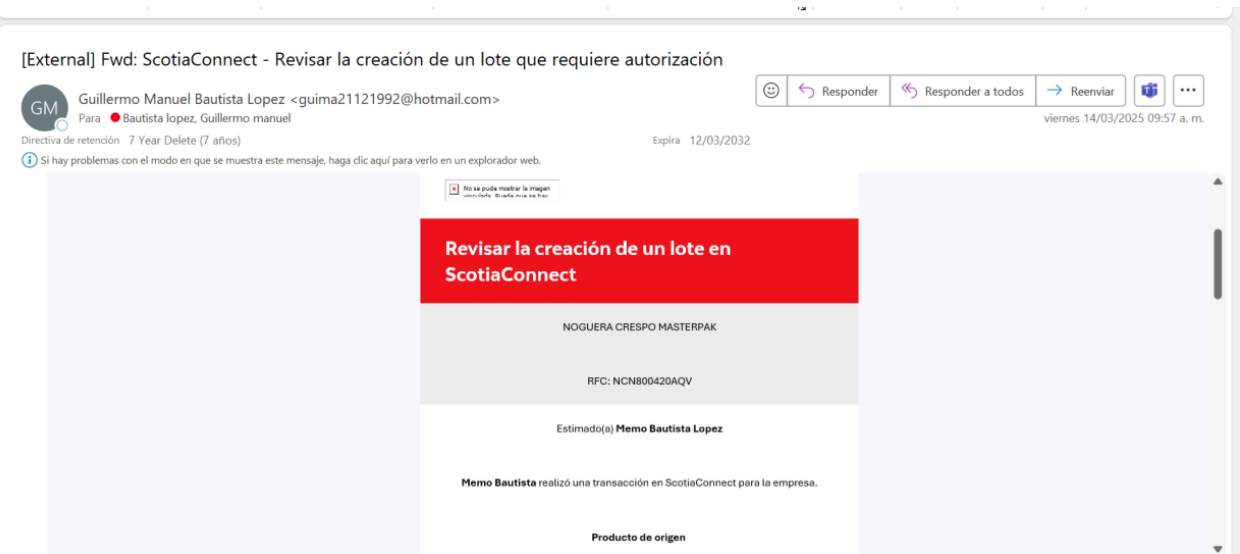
[External] Fwd: ScotiaConnect - Revisar la creación de un lote que requiere autorización

GM

Guillermo Manuel Bautista Lopez <guima21121992@hotmail.com>

Para Bautista lopez, Guillermo manuel

Responder | Responder a todos | Reenviar | ...

viernes 14/03/2025 09:57 a. m.

Directiva de retención 7 Year Delete (7 años)

Expira 12/03/2032

Si hay problemas con el modo en que se muestra este mensaje, haga clic aquí para verlo en un explorador web.

No se pudo mostrar la imagen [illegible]

Revisar la creación de un lote en ScotiaConnect

NOGUERA CRESPO MASTERPAK

RFC: NCN800420AQV

Estimado(a) **Memo Bautista Lopez**

**Memo Bautista** realizó una transacción en ScotiaConnect para la empresa.

**Producto de origen**